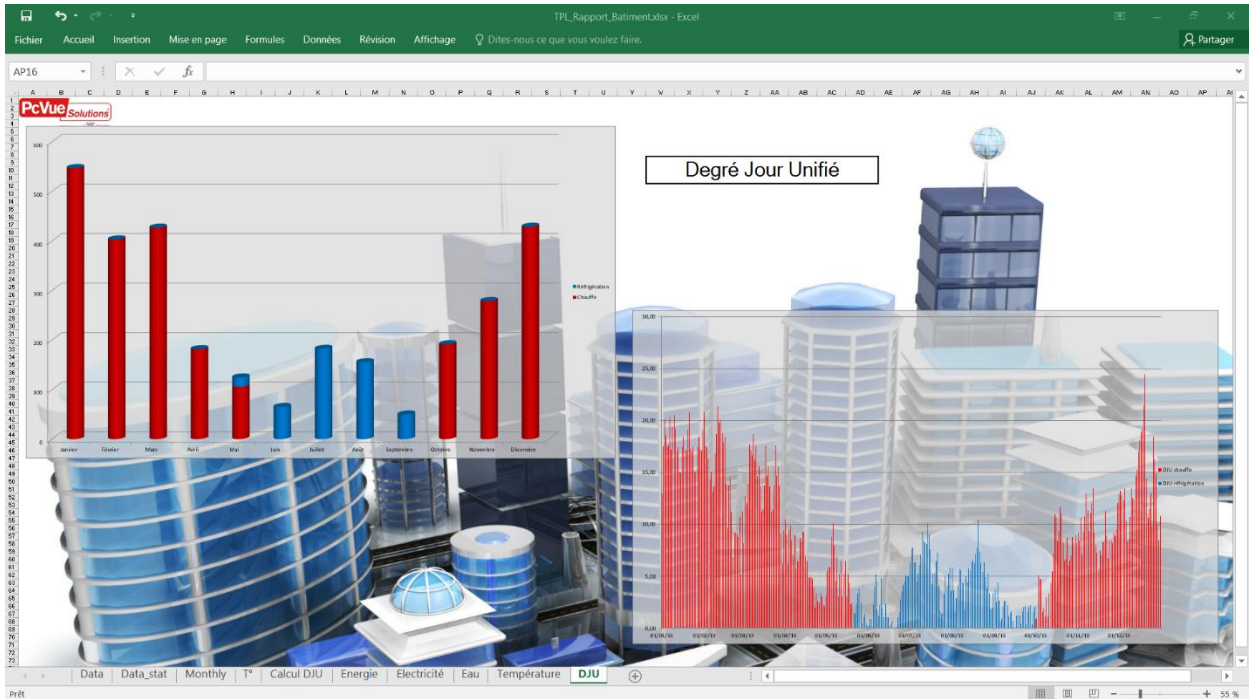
TPL_Rapport_Batiment.xlsx - Excel

Fichier Accueil Insertion Mise en page Formules Données Révision Affichage Dites-nous ce que vous voulez faire. Partager

AP16

PcVue Solutions

Degré Jour Unifié

600
500
400
300
200
100
0

Réfrigération
Chauffe

Janvier Février Mars Avril Mai Juin Juillet Août Septembre Octobre Novembre Décembre

30,00
25,00
20,00
15,00
10,00
5,00
0,00

DJU chauffe
DJU réfrigération

Data | Data_stat | Monthly | T° | Calcul DJU | Energie | Electricité | Eau | Température | DJU

Prêt

55 %